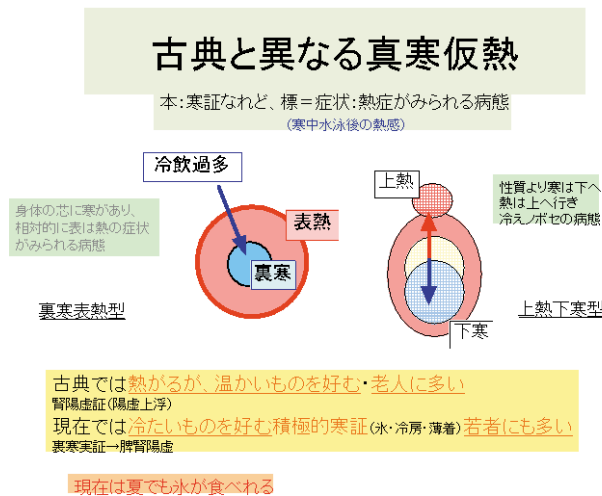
古典と異なる真寒仮熱

本:寒証なれど、標＝症状:熱症がみられる病態
(寒中水泳後の熱感)

冷飲過多

身体の芯に寒があり、相対的に表は熱の症状がみられる病態

表熱

裏寒

裏寒表熱型

上熱

性質より寒は下へ
熱は上へ行き
冷えノボセの病態

下寒

上熱下寒型

古典では熱がるが、温かいものを好む・老人に多い
腎陽虚証(陽虚上浮)
現在では冷たいものを好む積極的寒証(氷・冷房・薄着)若者にも多い
裏寒実証→脾腎陽虚

現在は夏でも氷が食べれる